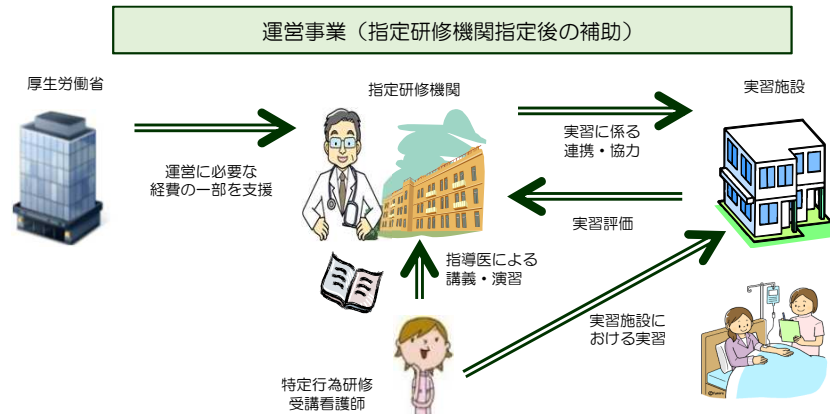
運営事業（指定研修機関指定後の補助）

厚生労働省

運営に必要な
経費の一部を支援

指定研修機関

実習に係る
連携・協力

実習施設

実習評価

指導医による
講義・演習

実習施設に
おける実習

特定行為研修
受講看護師